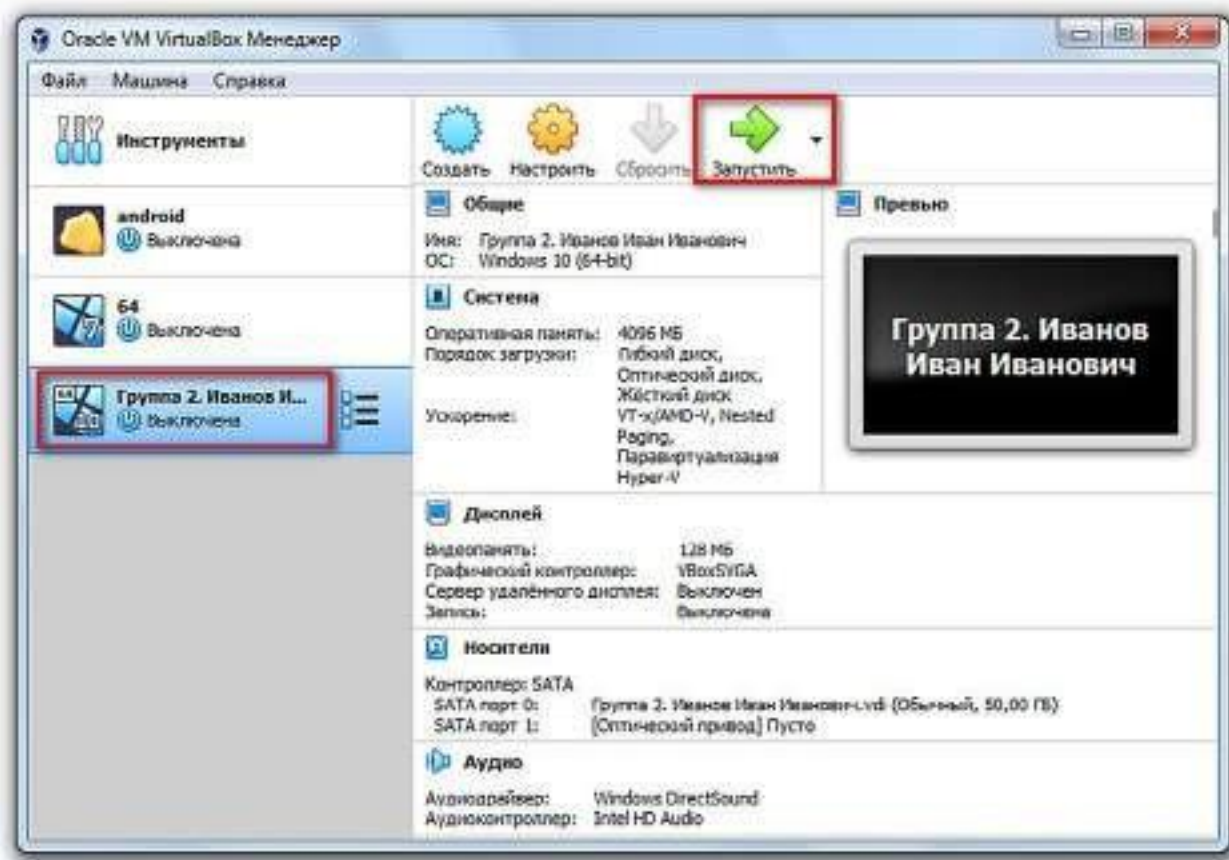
Oracle VM VirtualBox Менеджер

Файл Машина Справка

Инструменты

android
Выключена

64
Выключена

Группа 2. Иванов И...
Выключена

Создать Настроить Сбросить Запустить

Общие

Имя: Группа 2. Иванов Иван Иванович
ОС: Windows 10 (64-bit)

Система

Оперативная память: 4096 МБ
Порядок загрузки: Гибкий диск, Оптический диск, Жёсткий диск
Ускорение: VT-x/AMD-V, Nested Paging, Паравиртуализация Hyper-V

Превью

Группа 2. Иванов Иван Иванович

Дисплей

Видеопамять: 128 МБ
Графический контроллер: VBoxSVGA
Сервер удалённого дисплея: Выключен
Запись: Выключена

Носители

Контроллер: SATA
SATA порт 0: Группа 2. Иванов Иван Иванович.vdi (Обычный, 50,00 ГБ)
SATA порт 1: [Оптический привод] Пусто

Аудио

Аудиодрайвер: Windows DirectSound
Аудиоконтроллер: Intel HD Audio